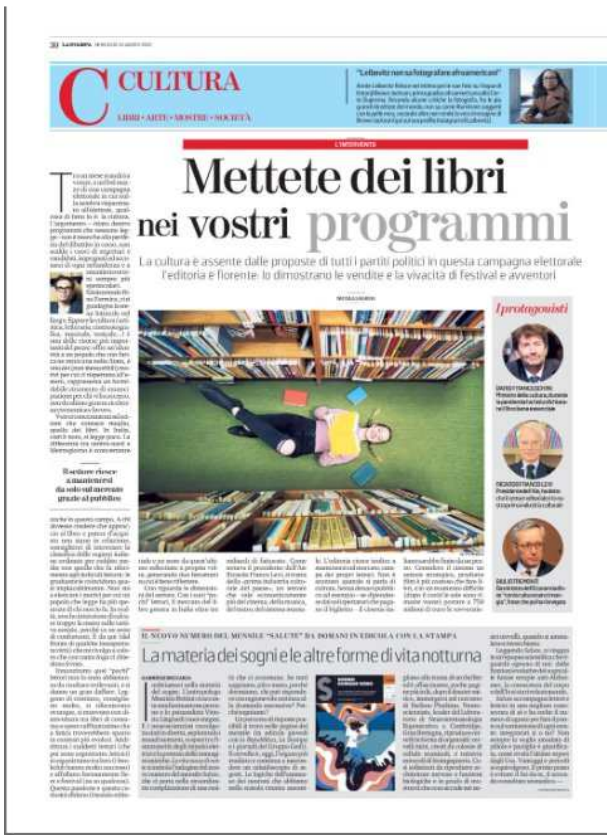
30 LA STAMPA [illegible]

C CULTURA

LIBRI • ARTE • MOSTRE • SOCIETÀ

"Lelbovitz non sa fotografare afroamericani"

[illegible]

L'INTERVENTO

Mettete dei libri nei vostri programmi

La cultura è assente dalle proposte di tutti i partiti politici in questa campagna elettorale: l'editoria è fiorente, lo dimostrano le vendite e la vivacità di festival e avventori

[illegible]

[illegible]

Il settore riesce a mantenersi da solo sul mercato grazie al pubblico

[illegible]

I protagonisti

DARIO FRANCESCHINI
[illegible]

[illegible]

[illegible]

IL NUOVO NUMERO DEL MENSILE "SALUTE" DA DOMANI IN EDICOLA CON LA STAMPA

La materia dei sogni e le altre forme di vita notturna

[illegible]